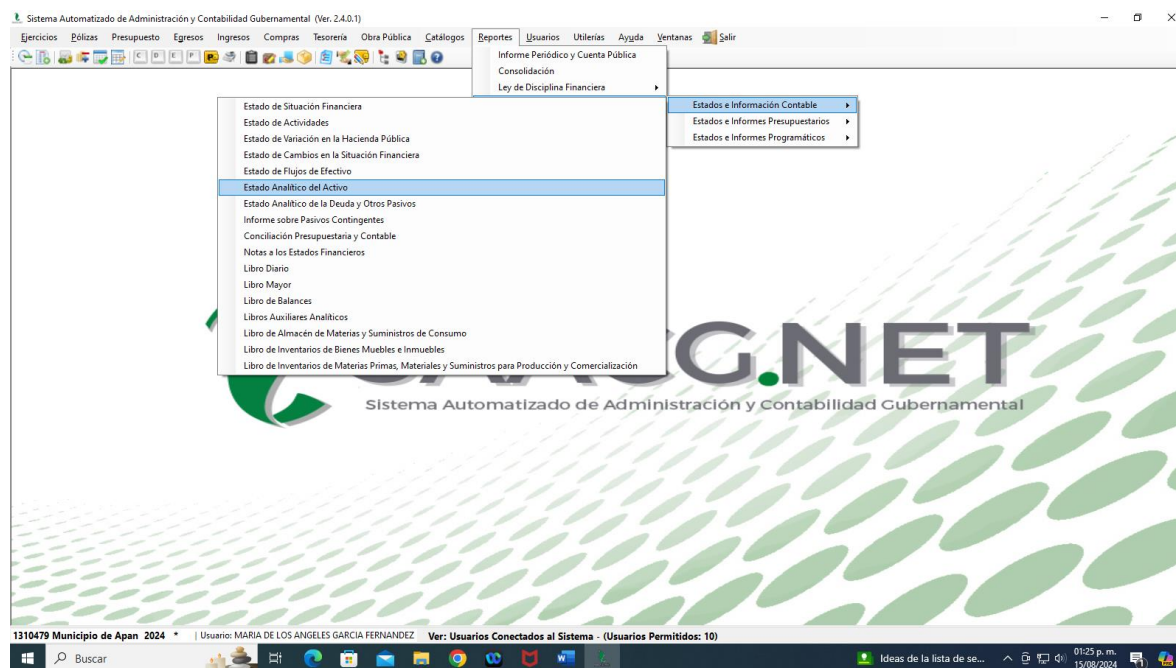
Sistema Automatizado de Administración y Contabilidad Gubernamental (Ver. 2.4.0.1)

Ejercicios Pólizas Presupuesto Egresos Ingresos Compras Tesorería Obra Pública Catálogos Reportes Usuarios Utilerías Ayuda Ventanas Salir

Informe Periódico y Cuenta Pública
Consolidación
Ley de Disciplina Financiera

Estados e Información Contable
Estados e Informes Presupuestarios
Estados e Informes Programáticos

Estado de Situación Financiera
Estado de Actividades
Estado de Variación en la Hacienda Pública
Estado de Cambios en la Situación Financiera
Estado de Flujos de Efectivo
Estado Analítico del Activo
Estado Analítico de la Deuda y Otros Pasivos
Informe sobre Pasivos Contingentes
Conciliación Presupuestaria y Contable
Notas a los Estados Financieros
Libro Diario
Libro Mayor
Libro de Balances
Libros Auxiliares Analíticos
Libro de Almacén de Materias y Suministros de Consumo
Libro de Inventarios de Bienes Muebles e Inmuebles
Libro de Inventarios de Materias Primas, Materiales y Suministros para Producción y Comercialización

G.NET
Sistema Automatizado de Administración y Contabilidad Gubernamental

1310479 Municipio de Apan 2024 * | Usuario: MARIA DE LOS ANGELES GARCIA FERNANDEZ Ver: Usuarios Conectados al Sistema - (Usuarios Permitidos: 10)

Buscar
Ideas de la lista de se...
01:25 p. m.
15/08/2024